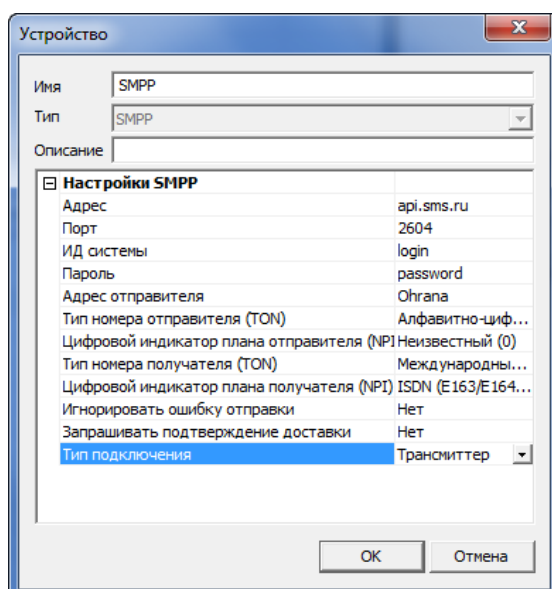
Устройство

Имя SMPP
Тип SMPP
Описание

⊟ Настройки SMPP

| | |
|---|---|
| Адрес | api.sms.ru |
| Порт | 2604 |
| ИД системы | login |
| Пароль | password |
| Адрес отправителя | Ohrana |
| Тип номера отправителя (TON) | Алфавитно-циф... |
| Цифровой индикатор плана отправителя (NPI | Неизвестный (0) |
| Тип номера получателя (TON) | Международны... |
| Цифровой индикатор плана получателя (NPI) | ISDN (E163/E164... |
| Игнорировать ошибку отправки | Нет |
| Запрашивать подтверждение доставки | Нет |
| Тип подключения | Трансмиттер |

OK Отмена